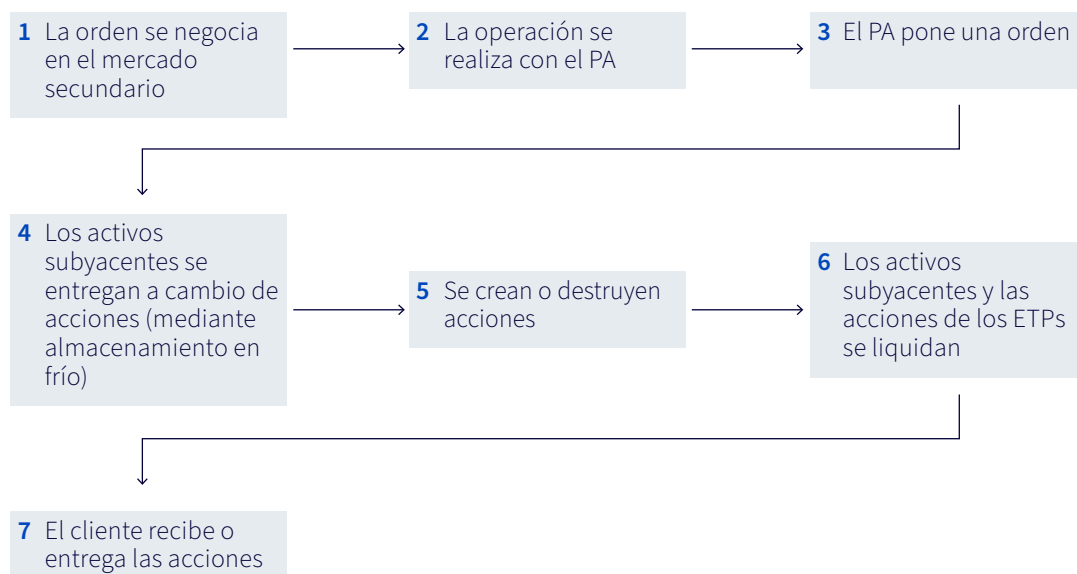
1 La orden se negocia en el mercado secundario

2 La operación se realiza con el PA

3 El PA pone una orden

4 Los activos subyacentes se entregan a cambio de acciones (mediante almacenamiento en frío)

5 Se crean o destruyen acciones

6 Los activos subyacentes y las acciones de los ETPs se liquidan

7 El cliente recibe o entrega las acciones